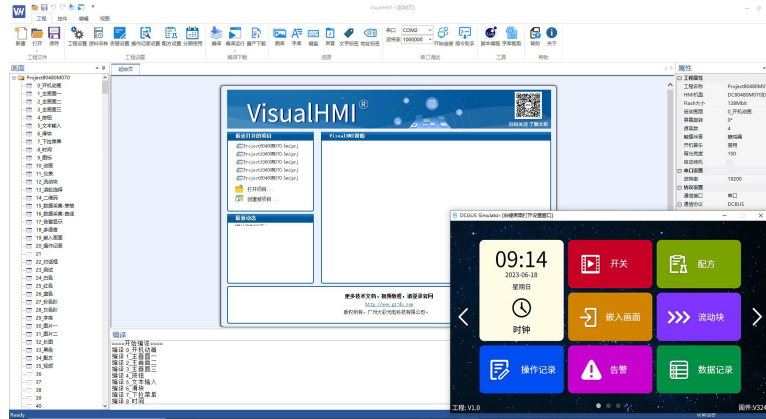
VisualHMI - [起始页]

工程 控件 编辑 视图

新建 打开 保存 工程设置 资料导入 资源设置 操作记录设置 配方设置 公司授权 编译 编译运行 离线下载 图库 字库 键盘 声音 文字标签 地址标签 开始连接 指令助手 版本编程 手册帮助 帮助 关于

工程文件 工程设置 编译下载 资源 串口调试 工具 帮助

串口 COM2
波特率 115200

画面

Project80480M070
0_开机动画
1_主画面一
2_主画面二
3_主画面三
4_按钮
5_文本输入
6_滑块
7_下拉菜单
8_时间
9_图标
10_动画
11_仪表
12_曲线
13_滑动选择
14_二维码
15_数据采集-表格
16_数据采集-曲线
17_数据显示
18_多语言
19_嵌入画面
20_操作记录
21
22_动态框
23_网式
24_告警
25_记录
26_滚动
27_数据统计
28_文件管理
29_字库
30_图片一
31_图片二
32_折图
33_表格
34_配方
35_视频
36
37
38
39
40

起始页

VisualHMI®

扫码关注了解详情

最近打开的项目

Project80480M070.hmiprj
Project80480M070.hmiprj
Project80480M070.hmiprj
Project80480M070.hmiprj
Project80480M070.hmiprj

打开项目...
创建项目...

最新动态

VisualHMI资讯

更多技术文档、视频教程，请登录官网
http://www.dwin.com.cn
版权所有：广州大彩光电科技有限公司

编译

======开始编译======
编译 0_开机动画
编译 1_主画面一
编译 2_主画面二
编译 3_主画面三
编译 4_按钮
编译 5_文本输入
编译 6_滑块
编译 7_下拉菜单
编译 8_时间

属性

工程属性
工程名称 Project80480M070
HMI型号 DC80480M070
Flash大小 128Mbit
开机画面 0_开机动画
屏幕旋转 0°
蜂鸣器 4
触摸声音 蜂鸣器
开机音乐 禁用
背光亮度 100
屏保待机
串口设置
波特率 19200
协议设置
通信接口 串口
通信协议 DCBUS

DCGUS Simulator [按键黑键打开设置窗口]

09:14
2023-06-18
星期日
时钟
开关
配方
嵌入画面
流动块
操作记录
告警
数据记录

工程: V1.0
固件: V324

Ready